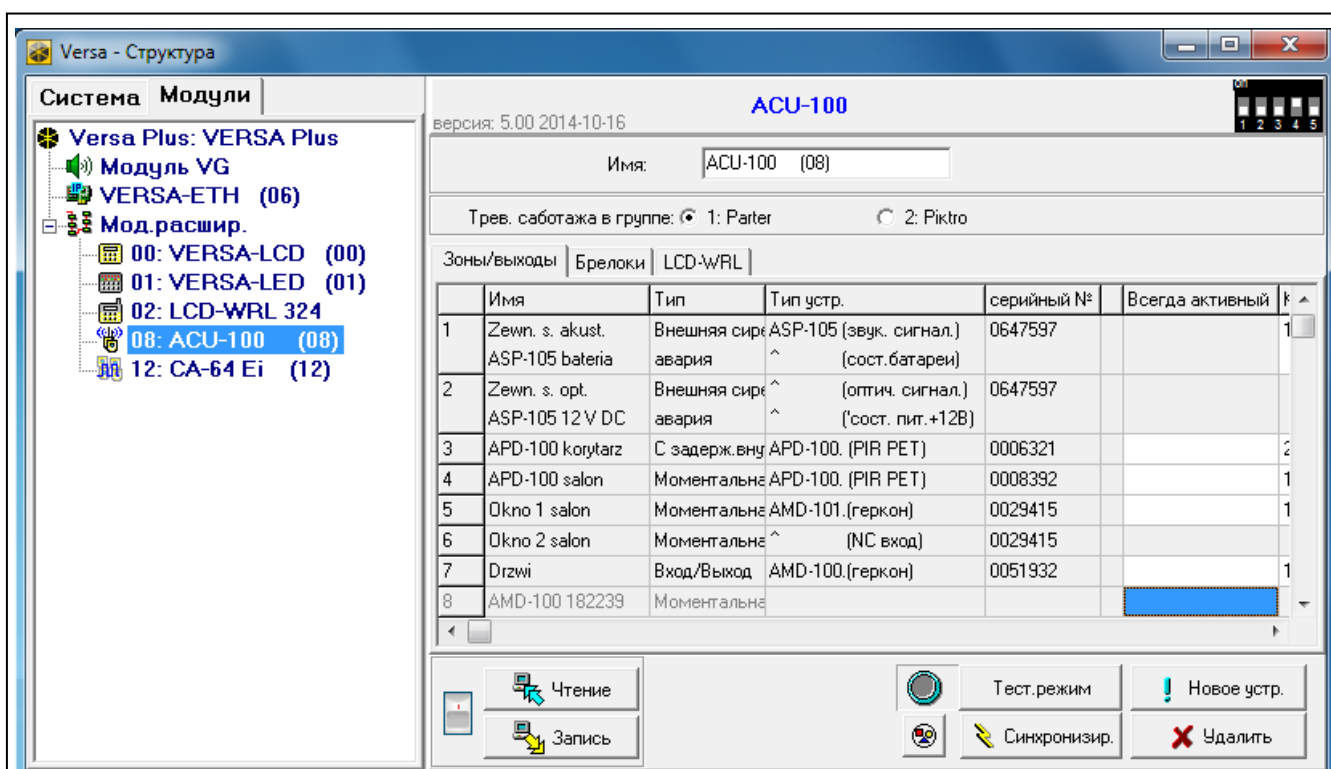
Versa - Структура

Система Модули

Versa Plus: VERSA Plus
Модуль VG
VERSA-ETH (06)
Мод.расшир.
00: VERSA-LCD (00)
01: VERSA-LED (01)
02: LCD-WRL 324
08: ACU-100 (08)
12: CA-64 Ei (12)

версия: 5.00 2014-10-16

ACU-100

1 2 3 4 5

Имя: ACU-100 (08)

Трев. саботажа в группе: 1: Parter 2: Piktro

Зоны/выходы | Брелоки | LCD-WRL

| | Имя | Тип | Тип устр. | серийный № | | Всегда активный | |
|---|---|---|---|---|---|---|---|
| 1 | Zewn. s. akust. ASP-105 bateria | Внешняя сире авария | ASP-105 (звук. сигнал.) ^ (сост.батареи) | 0647597 | | | 1 |
| 2 | Zewn. s. opt. ASP-105 12 V DC | Внешняя сире авария | ^ (оптич. сигнал.) ^ ('сост. пит.+12В) | 0647597 | | | |
| 3 | APD-100 korytarz | С задерж.вну | APD-100. (PIR PET) | 0006321 | | | 2 |
| 4 | APD-100 salon | Моментальна | APD-100. (PIR PET) | 0008392 | | | 1 |
| 5 | Okno 1 salon | Моментальна | AMD-101.(геркон) | 0029415 | | | 1 |
| 6 | Okno 2 salon | Моментальна | ^ (NC вход) | 0029415 | | | |
| 7 | Drzwi | Вход/Выход | AMD-100.(геркон) | 0051932 | | | 1 |
| 8 | AMD-100 182239 | Моментальна | | | | | |

Чтение
Запись
Тест.режим
Синхронизир.
Новое устр.
Удалить